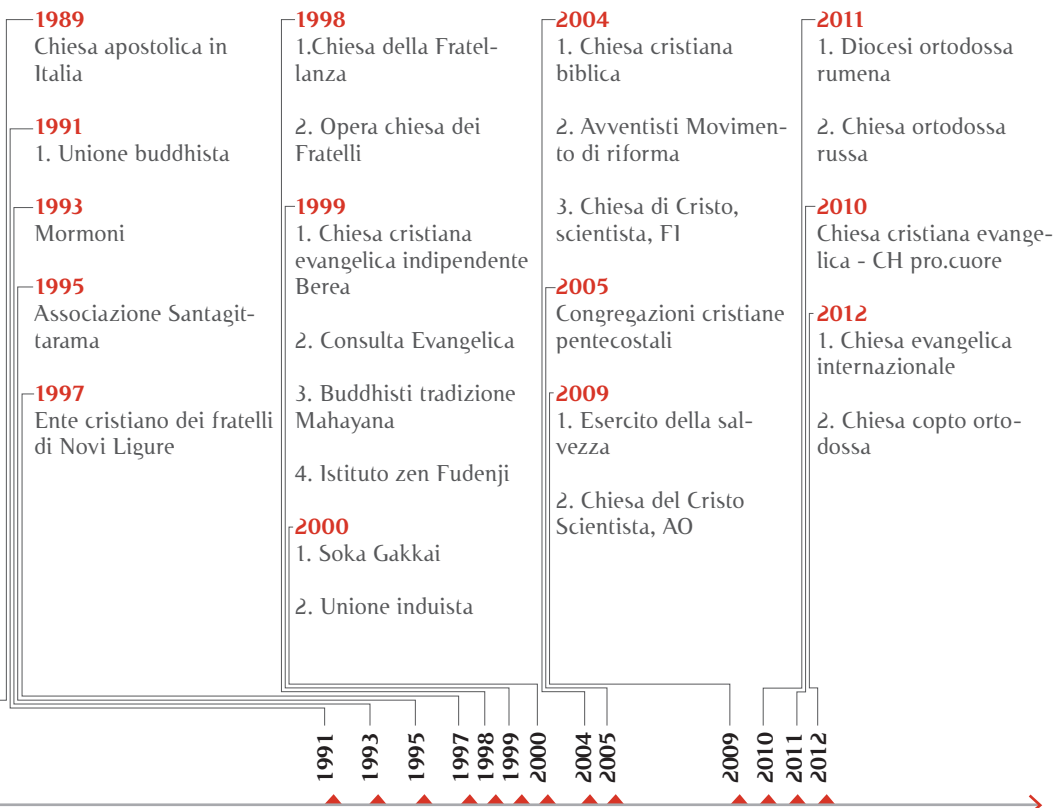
1989
Chiesa apostolica in Italia

1991
1. Unione buddhista

1993
Mormoni

1995
Associazione Santagittarama

1997
Ente cristiano dei fratelli di Novi Ligure

1998
1.Chiesa della Fratellanza

2. Opera chiesa dei Fratelli

1999
1. Chiesa cristiana evangelica indipendente Berea

2. Consulta Evangelica

3. Buddhisti tradizione Mahayana

4. Istituto zen Fudenji

2000
1. Soka Gakkai

2. Unione induista

2004
1. Chiesa cristiana biblica

2. Avventisti Movimento di riforma

3. Chiesa di Cristo, scientista, FI

2005
Congregazioni cristiane pentecostali

2009
1. Esercito della salvezza

2. Chiesa del Cristo Scientista, AO

2011
1. Diocesi ortodossa rumena

2. Chiesa ortodossa russa

2010
Chiesa cristiana evangelica - CH pro.cuore

2012
1. Chiesa evangelica internazionale

2. Chiesa copto ortodossa

1991 1993 1995 1997 1998 1999 2000 2004 2005 2009 2010 2011 2012